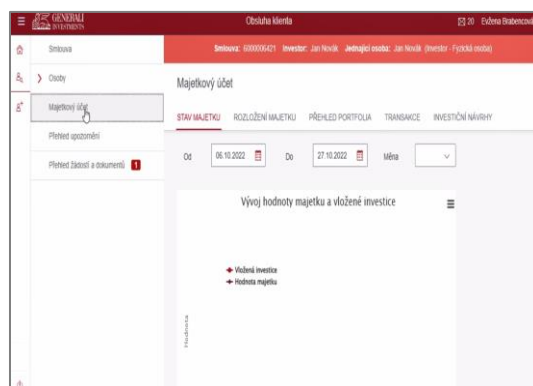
GENERALI INVESTMENTS

Obsluha klienta

20 Evžena Brabencová

Smlouva

Osoby

Majetkový účet

Přehled upozornění

Přehled žádostí a dokumentů 1

Smlouva: 6000006421 Investor: Jan Novák Jednající osoba: Jan Novák (Investor - Fyzická osoba)

Majetkový účet

STAV MAJETKU ROZLOŽENÍ MAJETKU PŘEHLED PORTFOLIA TRANSAKCE INVESTIČNÍ NÁVRHY

Od 06.10.2022 Do 27.10.2022 Měna

Vývoj hodnoty majetku a vložené investice

Vložené investice
Hodnota majetku

Hodnota